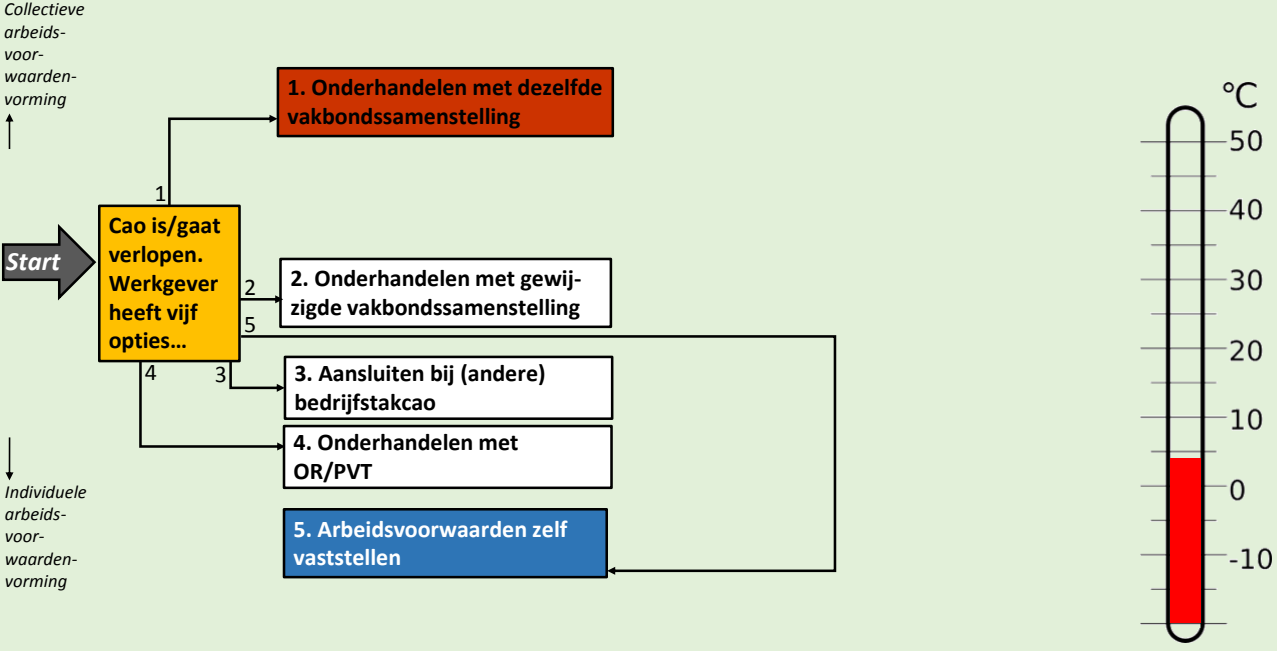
Collectieve arbeidsvoorwaardenvorming

Start

Cao is/gaat verlopen. Werkgever heeft vijf opties…

1

2

5

4

3

1. Onderhandelen met dezelfde vakbondssamenstelling

2. Onderhandelen met gewijzigde vakbondssamenstelling

3. Aansluiten bij (andere) bedrijfstakcao

4. Onderhandelen met OR/PVT

5. Arbeidsvoorwaarden zelf vaststellen

Individuele arbeidsvoorwaardenvorming

°C
50
40
30
20
10
0
-10